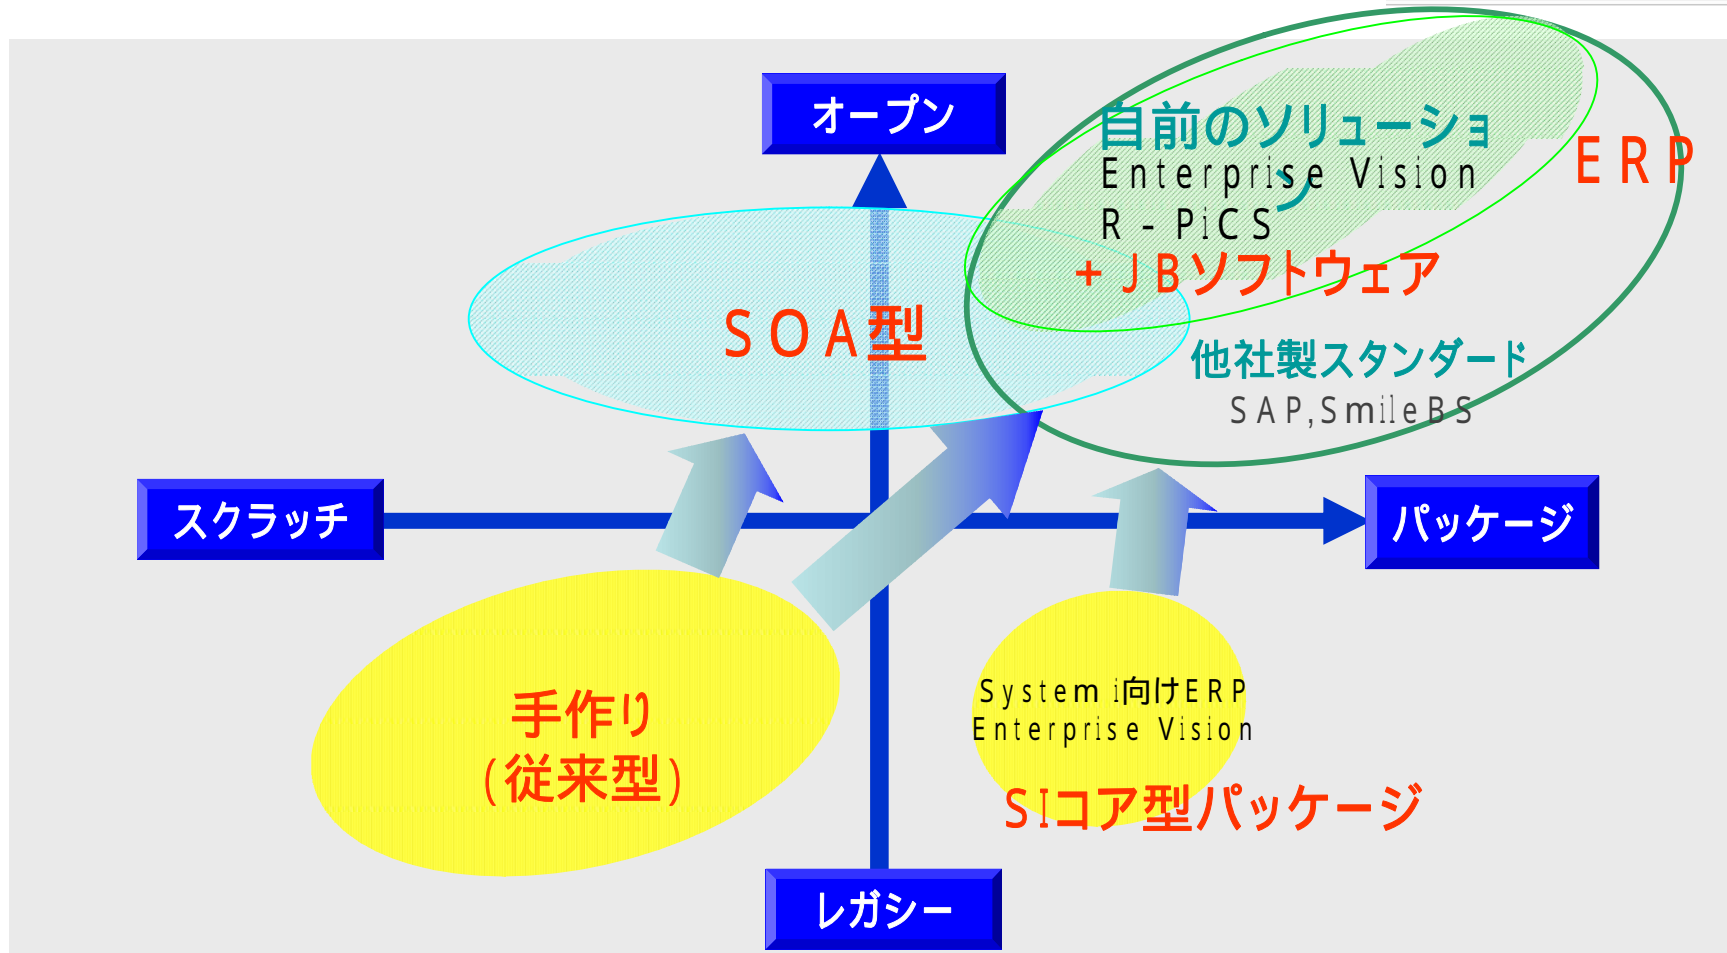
オープン

自前のソリューション
Enterprise Vision
R - PiCS
+ J Bソフトウェア

ERP

SOA型

他社製スタンダード
SAP,SmileBS

スクラッチ

パッケージ

手作り
(従来型)

System i向けERP
Enterprise Vision
SIコア型パッケージ

レガシー